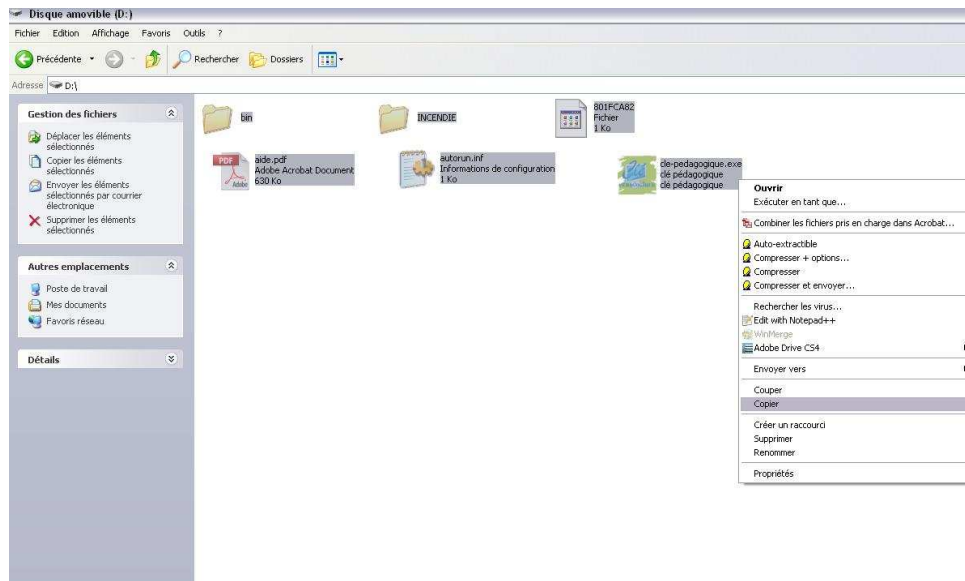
Disque amovible (D:)

Fichier Edition Affichage Favoris Outils ?

Précédente Rechercher Dossiers

Adresse D:\

Gestion des fichiers

Déplacer les éléments sélectionnés
Copier les éléments sélectionnés
Envoyer les éléments sélectionnés par courrier électronique
Supprimer les éléments sélectionnés

Autres emplacements

Poste de travail
Mes documents
Favoris réseau

Détails

bin

INCENDIE

801FCA82
Fichier
1 Ko

aide.pdf
Adobe Acrobat Document
630 Ko

autorun.inf
Informations de configuration
1 Ko

cle-pedagogique.exe
clé pédagogique
clé pédagogique

Ouvrir
Exécuter en tant que...
Combiner les fichiers pris en charge dans Acrobat...
Auto-extractible
Compresser + options...
Compresser
Compresser et envoyer...
Rechercher les virus...
Edit with Notepad++
WinMerge
Adobe Drive CS4
Envoyer vers
Couper
Copier
Créer un raccourci
Supprimer
Renommer
Propriétés